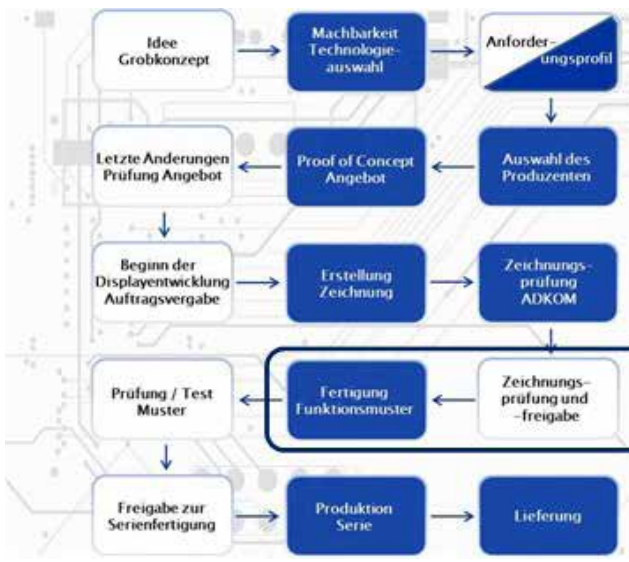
Idee Grobkonzept

Machbarkeit Technologieauswahl

Anforderungsprofil

Letzte Änderungen Prüfung Angebot

Proof of Concept Angebot

Auswahl des Produzenten

Beginn der Displayentwicklung Auftragsvergabe

Erstellung Zeichnung

Zeichnungsprüfung ADKOM

Prüfung / Test Muster

Fertigung Funktionsmuster

Zeichnungsprüfung und -freigabe

Freigabe zur Serienfertigung

Produktion Serie

Lieferung